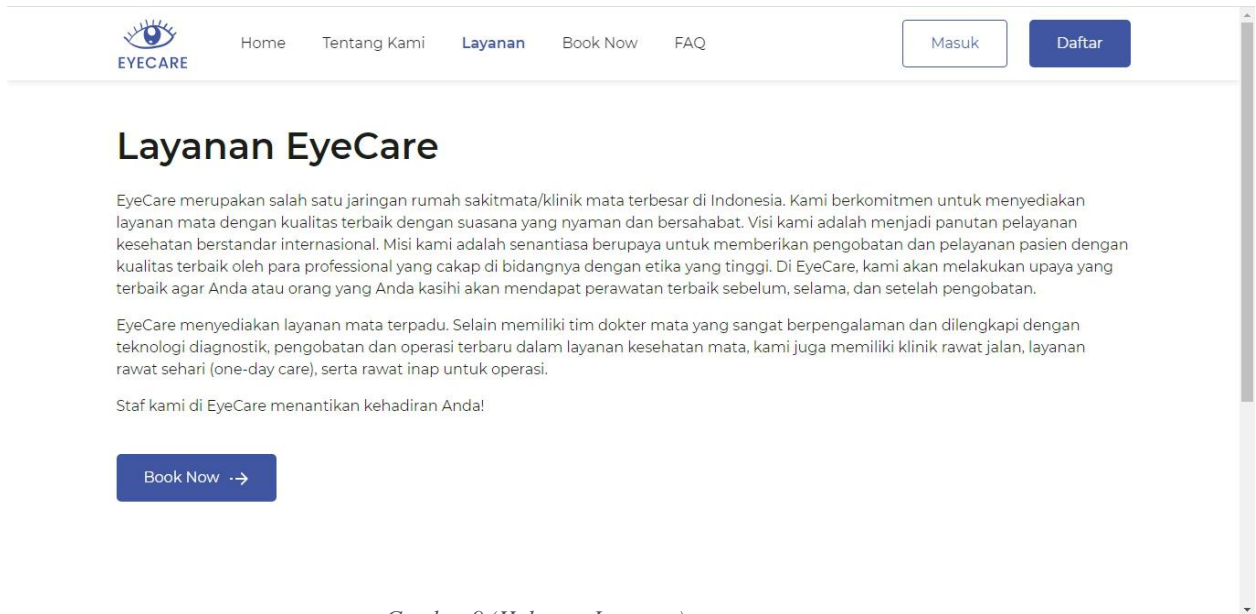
EYECARE

Home Tentang Kami Layanan Book Now FAQ

Masuk Daftar

Layanan EyeCare

EyeCare merupakan salah satu jaringan rumah sakitmata/klinik mata terbesar di Indonesia. Kami berkomitmen untuk menyediakan layanan mata dengan kualitas terbaik dengan suasana yang nyaman dan bersahabat. Visi kami adalah menjadi panutan pelayanan kesehatan berstandar internasional. Misi kami adalah senantiasa berupaya untuk memberikan pengobatan dan pelayanan pasien dengan kualitas terbaik oleh para professional yang cakap di bidangnya dengan etika yang tinggi. Di EyeCare, kami akan melakukan upaya yang terbaik agar Anda atau orang yang Anda kasihi akan mendapat perawatan terbaik sebelum, selama, dan setelah pengobatan.

EyeCare menyediakan layanan mata terpadu. Selain memiliki tim dokter mata yang sangat berpengalaman dan dilengkapi dengan teknologi diagnostik, pengobatan dan operasi terbaru dalam layanan kesehatan mata, kami juga memiliki klinik rawat jalan, layanan rawat sehari (one-day care), serta rawat inap untuk operasi.

Staf kami di EyeCare menantikan kehadiran Anda!

Book Now →

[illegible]